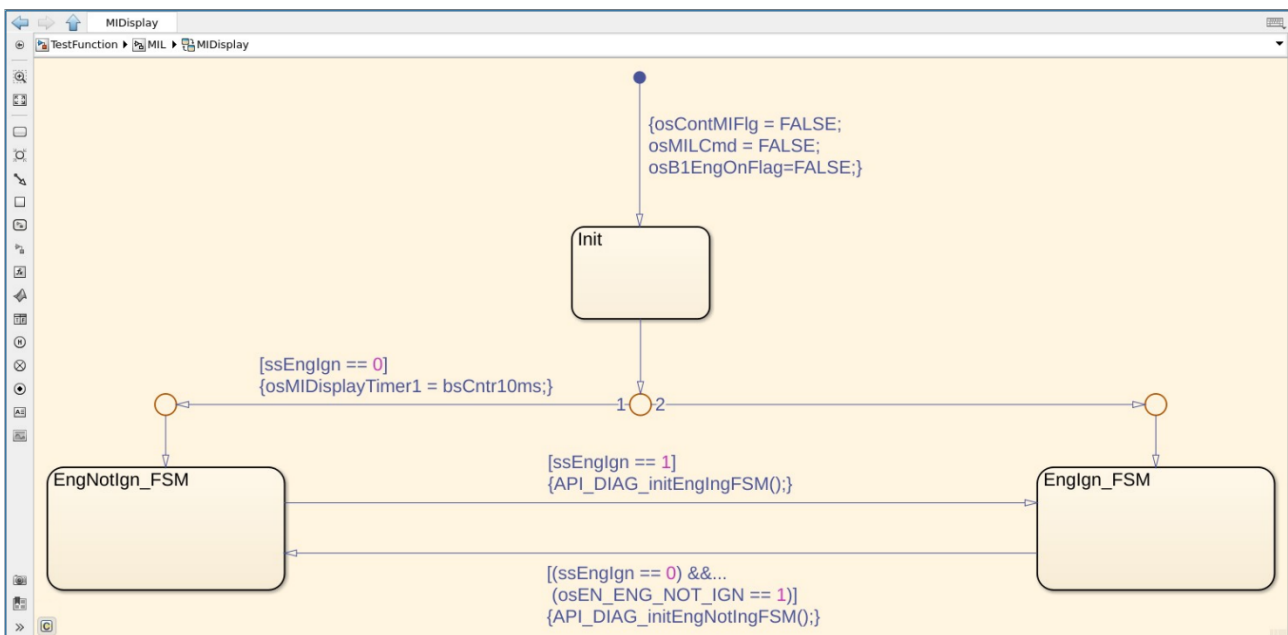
MIDisplay

TestFunction ▸ MIL ▸ MIDisplay

{osContMIFlg = FALSE;
osMILCmd = FALSE;
osB1EngOnFlag=FALSE;}

Init

[ssEngIgn == 0]
{osMIDisplayTimer1 = bsCntr10ms;}

1 2

EngNotIgn_FSM

[ssEngIgn == 1]
{API_DIAG_initEngIngFSM();}

EngIgn_FSM

[(ssEngIgn == 0) &&...
(osEN_ENG_NOT_IGN == 1)]
{API_DIAG_initEngNotIngFSM();}

C